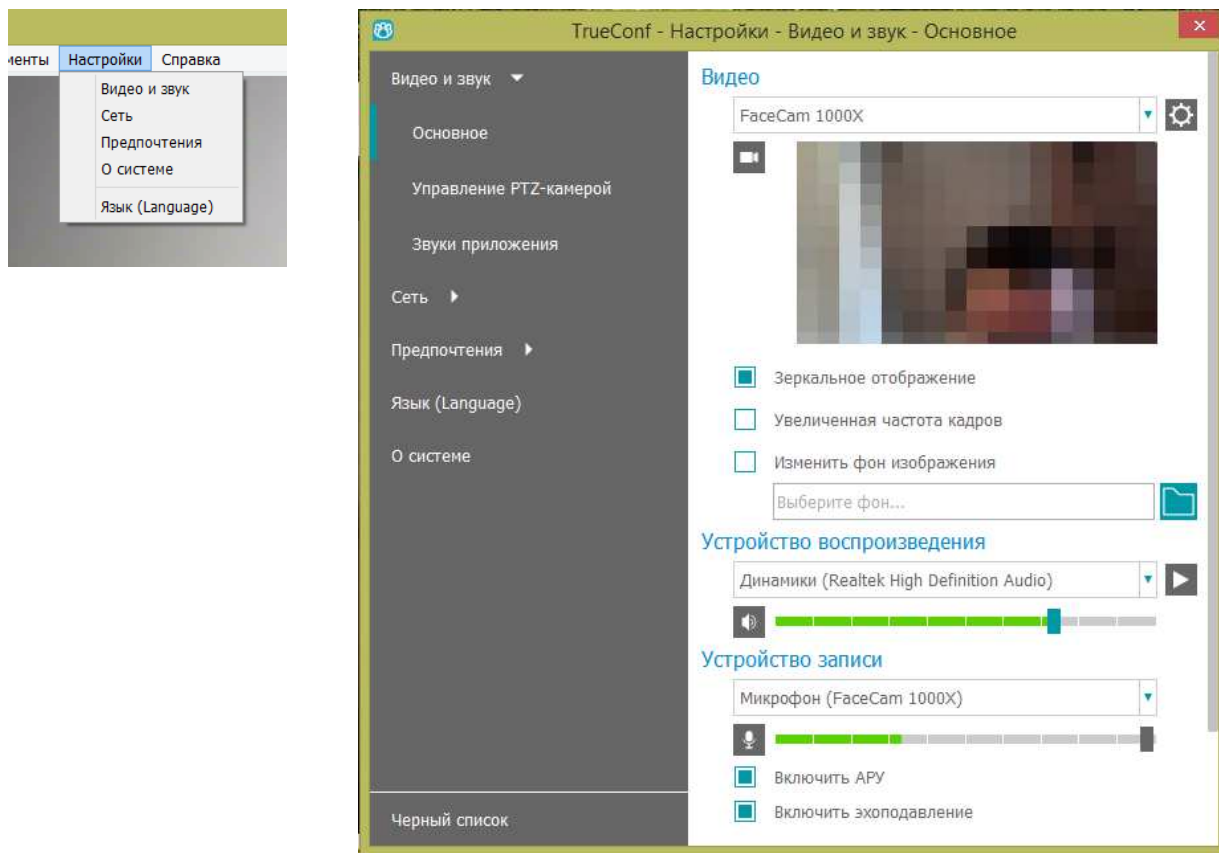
менты Настройки Справка

Видео и звук
Сеть
Предпочтения
О системе
Язык (Language)

TrueConf - Настройки - Видео и звук - Основное

Видео и звук
Основное
Управление PTZ-камерой
Звуки приложения
Сеть
Предпочтения
Язык (Language)
О системе
Черный список

Видео
FaceCam 1000X
Зеркальное отображение
Увеличенная частота кадров
Изменить фон изображения
Выберите фон...
Устройство воспроизведения
Динамики (Realtek High Definition Audio)
Устройство записи
Микрофон (FaceCam 1000X)
Включить АРУ
Включить эхоподавление